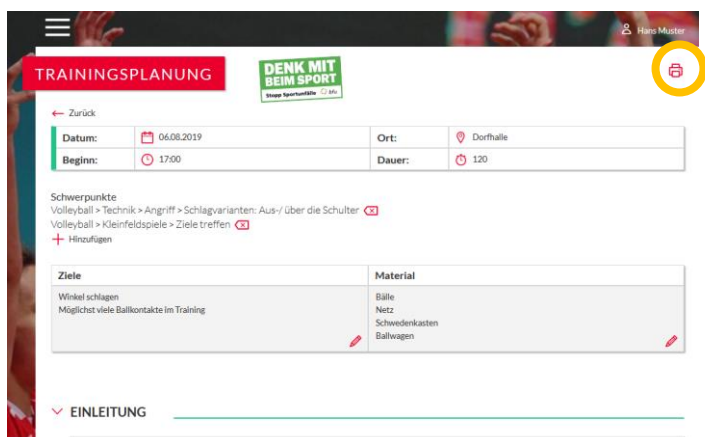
Hans Muster

TRAININGSPLANUNG

DENK MIT BEIM SPORT
Stopp Sportunfälle bfu

← Zurück

| Datum: | 06.08.2019 | Ort: | Dorfhalle |
|---|---|---|---|
| Beginn: | 17:00 | Dauer: | 120 |

Schwerpunkte
Volleyball > Technik > Angriff > Schlagvarianten: Aus-/ über die Schulter
Volleyball > Kleinfeldspiele > Ziele treffen
+ Hinzufügen

| Ziele | Material |
|---|---|
| Winkel schlagen<br>Möglichst viele Ballkontakte im Training | Bälle<br>Netz<br>Schwedenkasten<br>Ballwagen |

EINLEITUNG